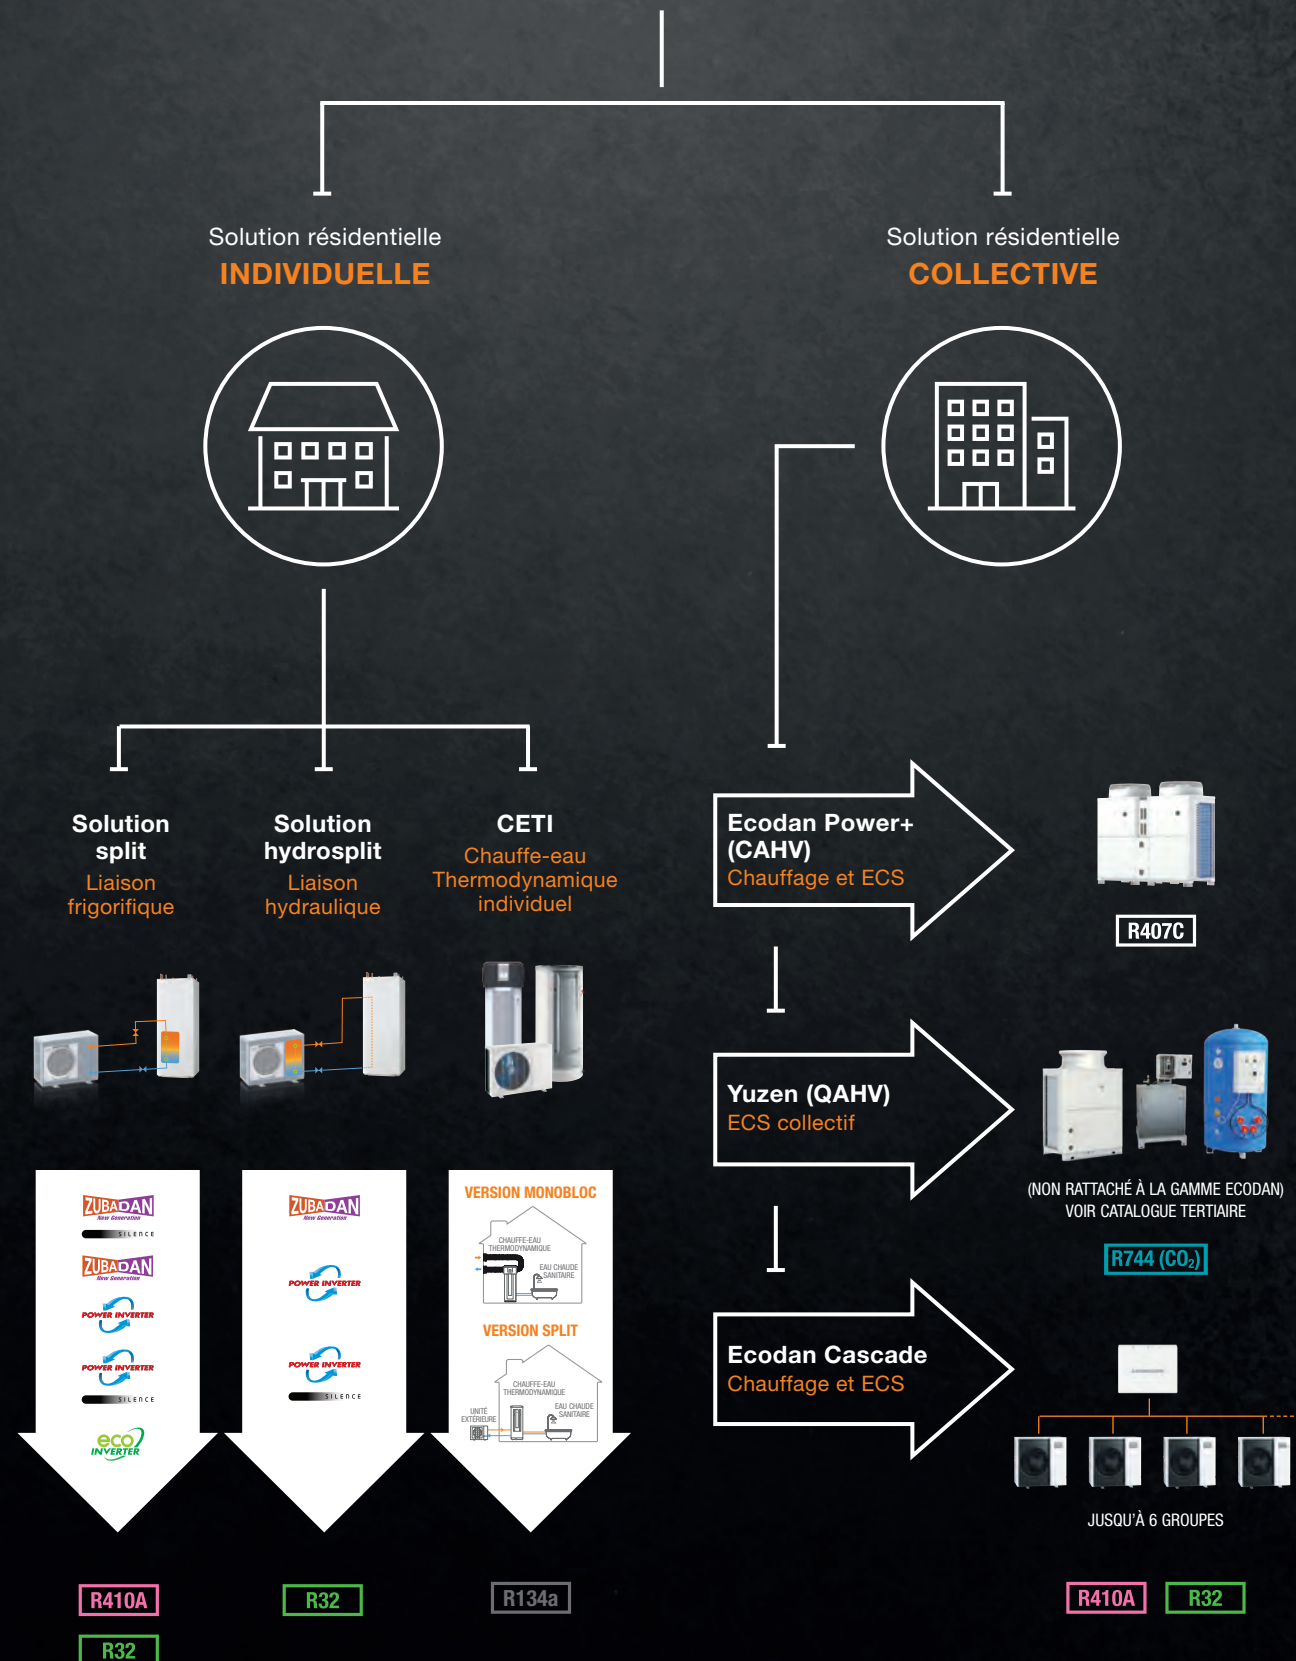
Solution résidentielle
INDIVIDUELLE

Solution résidentielle
COLLECTIVE

Solution split
Liaison frigorifique

Solution hydrosplit
Liaison hydraulique

CETI
Chauffe-eau Thermodynamique individuel

ZUBADAN New Generation
SILENCE
ZUBADAN New Generation
POWER INVERTER
POWER INVERTER
SILENCE
eco INVERTER

ZUBADAN New Generation
POWER INVERTER
POWER INVERTER
SILENCE

VERSION MONOBLOC
CHAUFFE-EAU THERMODYNAMIQUE
EAU CHAUDE SANITAIRE
VERSION SPLIT
CHAUFFE-EAU THERMODYNAMIQUE
UNITÉ EXTÉRIEURE
EAU CHAUDE SANITAIRE

R410A
R32

R32

R134a

Ecodan Power+ (CAHV)
Chauffage et ECS

R407C

Yuzen (QAHV)
ECS collectif

(NON RATTACHÉ À LA GAMME ECODAN)
VOIR CATALOGUE TERTIAIRE

R744 ($CO_2$)

Ecodan Cascade
Chauffage et ECS

JUSQU'À 6 GROUPES

R410A
R32